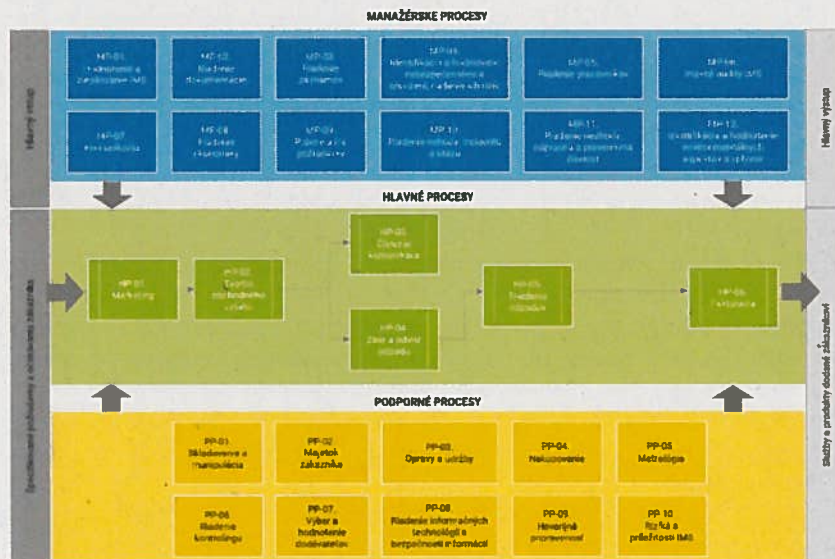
MANAŽÉRSKE PROCESY

Hlavný vstup

MP-01
Udržiavanie a zlepšovanie IMS

MP-02
Riadenie dokumentácie

MP-03
Riadenie záznamov

MP-04
Identifikácia a hodnotenie environmentálnych aspektov, riadenie rizík

MP-05
Riadenie zmien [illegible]

MP-06
Interné audity IMS

MP-07
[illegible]

MP-08
Riadenie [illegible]

MP-09
Riadenie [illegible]

MP-10
Riadenie nehôd, incidentov a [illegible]

MP-11
Preskúmanie vedením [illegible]

MP-12
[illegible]

Hlavný výstup

HLAVNÉ PROCESY

Špecifikované požiadavky a očakávania zákazníka

HP-01
Marketing

HP-02
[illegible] obchodného vzťahu

HP-03
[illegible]

HP-04
Zber a odvoz odpadu

HP-05
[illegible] odpadov

HP-06
Fakturácia

Služby a produkty dodané zákazníkovi

PODPORNÉ PROCESY

PP-01
Skladovanie a manipulácia

PP-02
Majetok zákazníka

PP-03
Opravy a údržby

PP-04
Nakupovanie

PP-05
Metrológia

PP-06
Riadenie kontrolingu

PP-07
Výber a hodnotenie dodávateľov

PP-08
Riadenie informačných technológií a bezpečnosti informácií

PP-09
Hnuteľné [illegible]

PP-10
Rizíká a príležitosti IMS